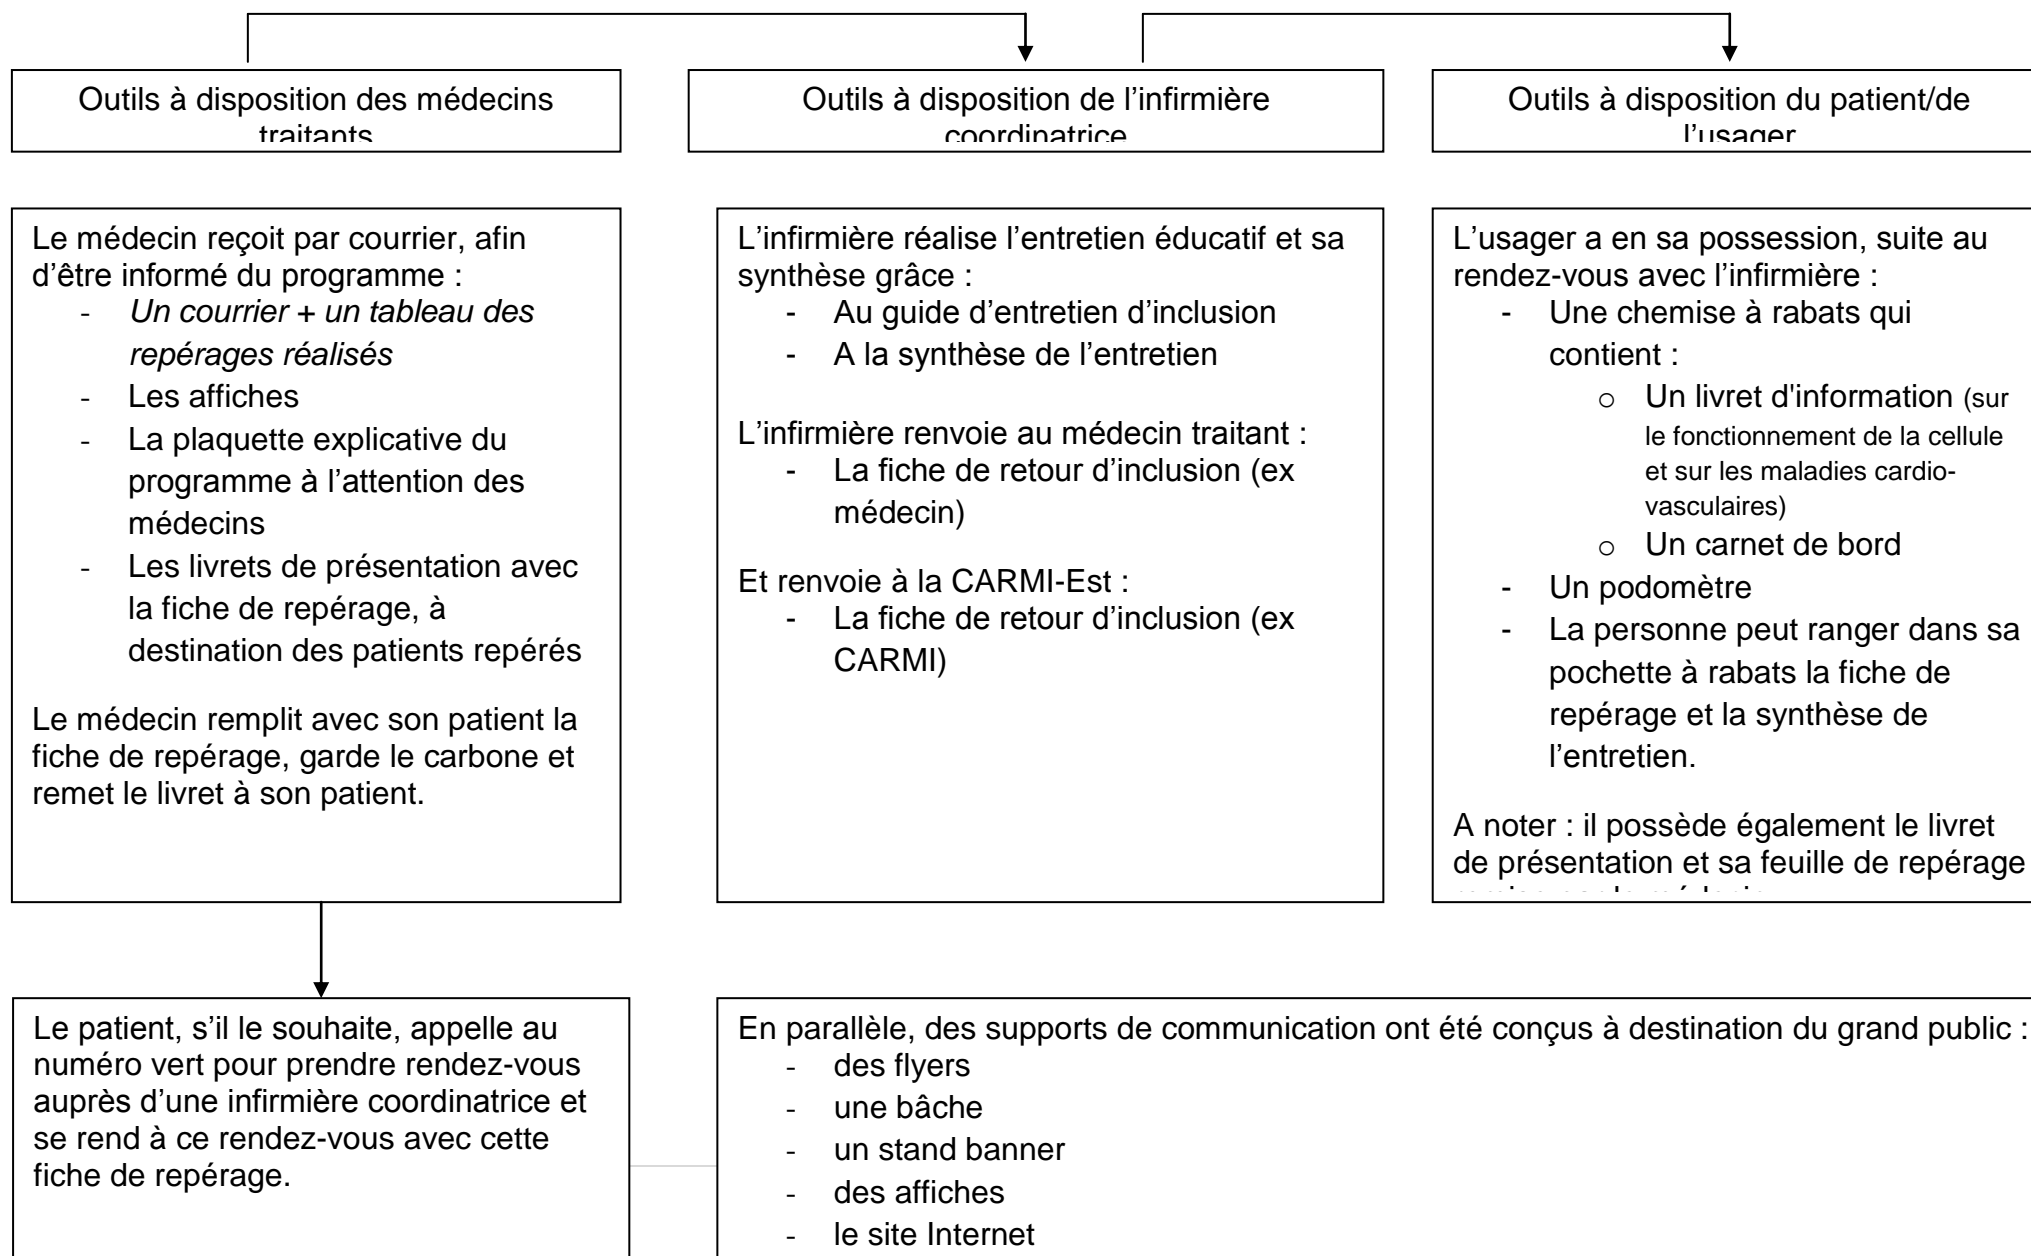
Outils à disposition des médecins traitants

Outils à disposition de l'infirmière coordinatrice

Outils à disposition du patient/de l'usager

Le médecin reçoit par courrier, afin d'être informé du programme :
- *Un courrier + un tableau des repérages réalisés*
- Les affiches
- La plaquette explicative du programme à l'attention des médecins
- Les livrets de présentation avec la fiche de repérage, à destination des patients repérés

Le médecin remplit avec son patient la fiche de repérage, garde le carbone et remet le livret à son patient.

L'infirmière réalise l'entretien éducatif et sa synthèse grâce :
- Au guide d'entretien d'inclusion
- A la synthèse de l'entretien

L'infirmière renvoie au médecin traitant :
- La fiche de retour d'inclusion (ex médecin)

Et renvoie à la CARMI-Est :
- La fiche de retour d'inclusion (ex CARMI)

L'usager a en sa possession, suite au rendez-vous avec l'infirmière :
- Une chemise à rabats qui contient :
  - Un livret d'information (sur le fonctionnement de la cellule et sur les maladies cardio-vasculaires)
  - Un carnet de bord
- Un podomètre
- La personne peut ranger dans sa pochette à rabats la fiche de repérage et la synthèse de l'entretien.

A noter : il possède également le livret de présentation et sa feuille de repérage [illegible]

Le patient, s'il le souhaite, appelle au numéro vert pour prendre rendez-vous auprès d'une infirmière coordinatrice et se rend à ce rendez-vous avec cette fiche de repérage.

En parallèle, des supports de communication ont été conçus à destination du grand public :
- des flyers
- une bâche
- un stand banner
- des affiches
- le site Internet